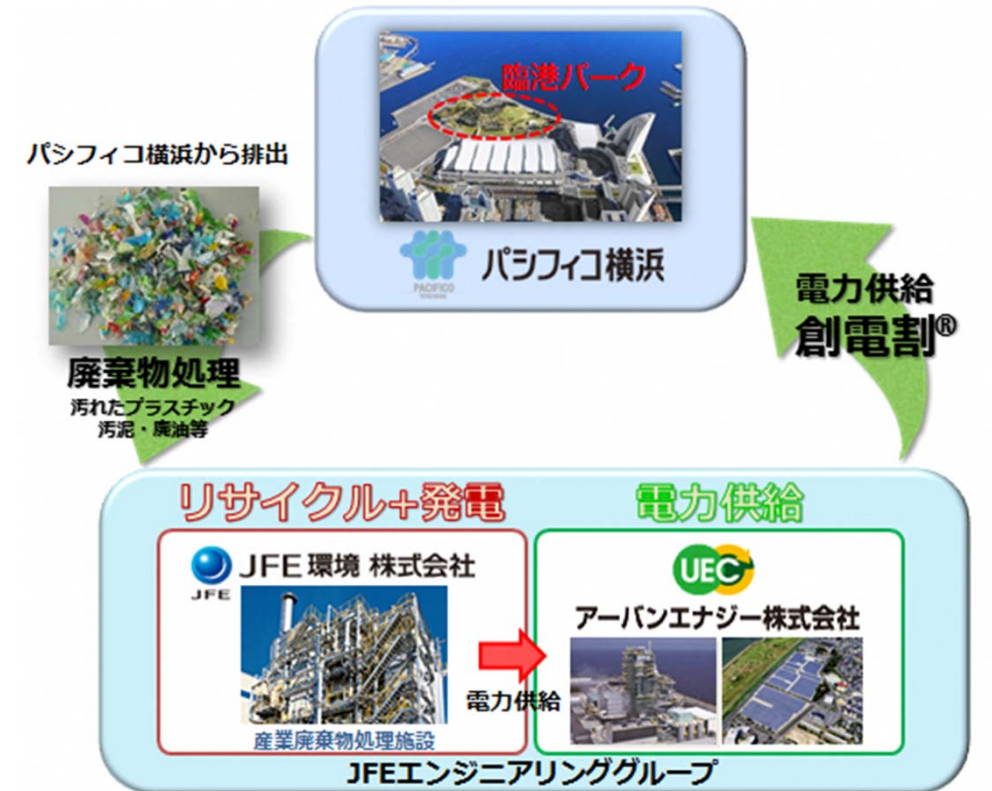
臨港パーク

PACIFICO

パシフィコ横浜

パシフィコ横浜から排出

廃棄物処理
汚れたプラスチック
汚泥・廃油等

電力供給
創電割®

リサイクル+発電

JFE
JFE環境 株式会社

産業廃棄物処理施設

電力供給

電力供給

UEC
アーバンエナジー株式会社

JFEエンジニアリンググループ